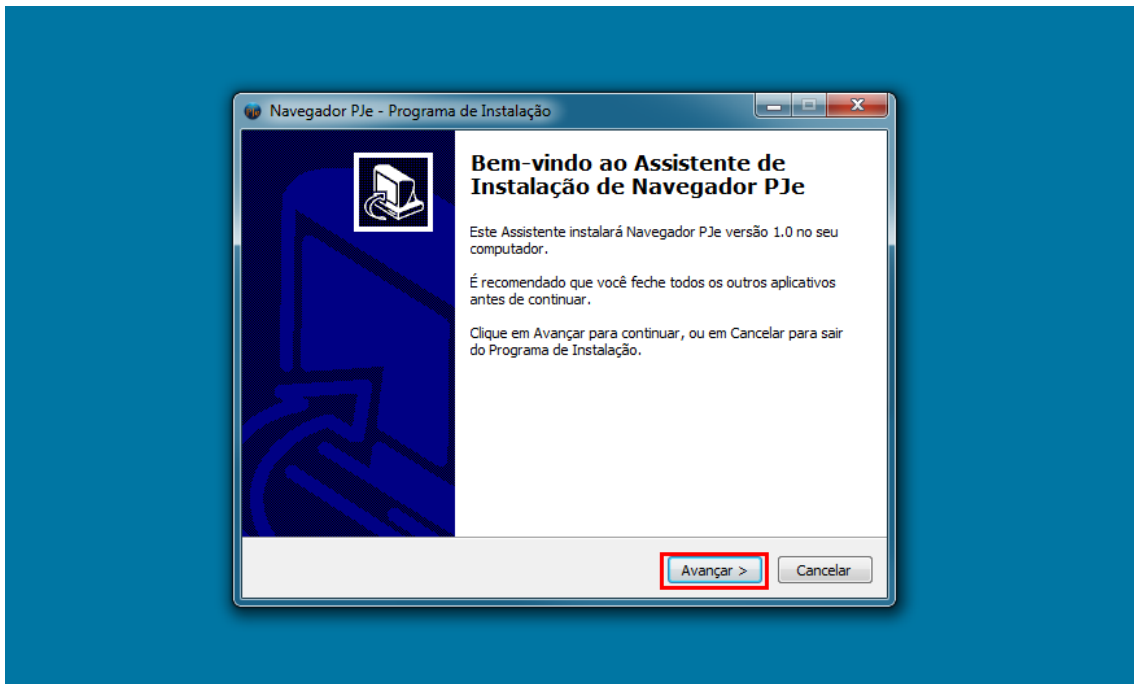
Navegador PJe - Programa de Instalação

Bem-vindo ao Assistente de Instalação de Navegador PJe

Este Assistente instalará Navegador PJe versão 1.0 no seu computador.

É recomendado que você feche todos os outros aplicativos antes de continuar.

Clique em Avançar para continuar, ou em Cancelar para sair do Programa de Instalação.

Avançar >

Cancelar